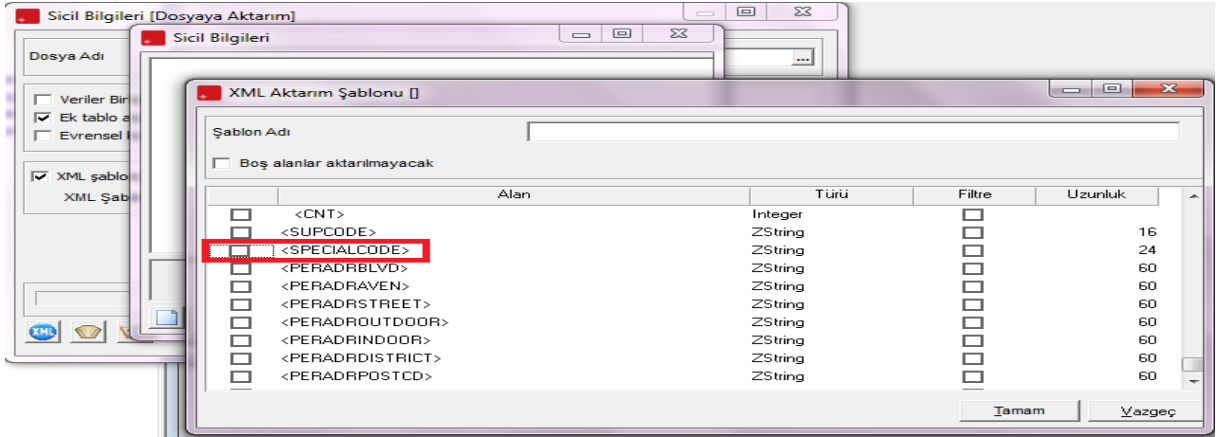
Sicil Bilgileri [Dosyaya Aktarım]

Dosya Adı

Veriler Bir
Ek tablo a
Evrensel

XML şablo
XML Şab

XML

Sicil Bilgileri

XML Aktarım Şablonu []

Şablon Adı

Boş alanlar aktarılmayacak

| | Alan | Türü | Filtre | Uzunluk |
|---|---|---|---|---|
| | <CNT> | Integer | | |
| | <SUPCODE> | ZString | | 16 |
| | <SPECIALCODE> | ZString | | 24 |
| | <PERADRBLVD> | ZString | | 60 |
| | <PERADRAVEN> | ZString | | 60 |
| | <PERADRSTREET> | ZString | | 60 |
| | <PERADROUTDOOR> | ZString | | 60 |
| | <PERADRINDOOR> | ZString | | 60 |
| | <PERADRDISTRICT> | ZString | | 60 |
| | <PERADRPOSTCD> | ZString | | 60 |

Tamam
Vazgeç